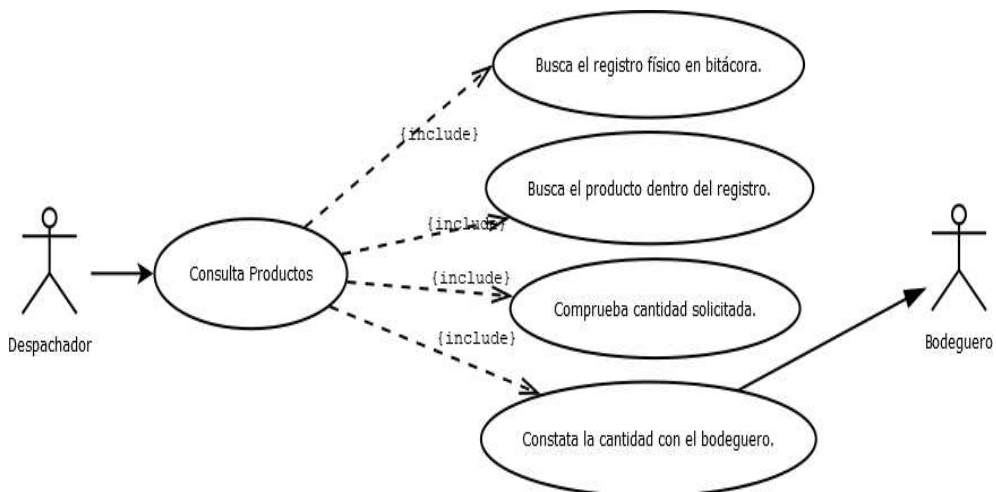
Busca el registro físico en bitácora.

{include}

Busca el producto dentro del registro.

{include}

Despachador

Consulta Productos

{include}

Comprueba cantidad solicitada.

{include}

Bodeguero

Constata la cantidad con el bodeguero.